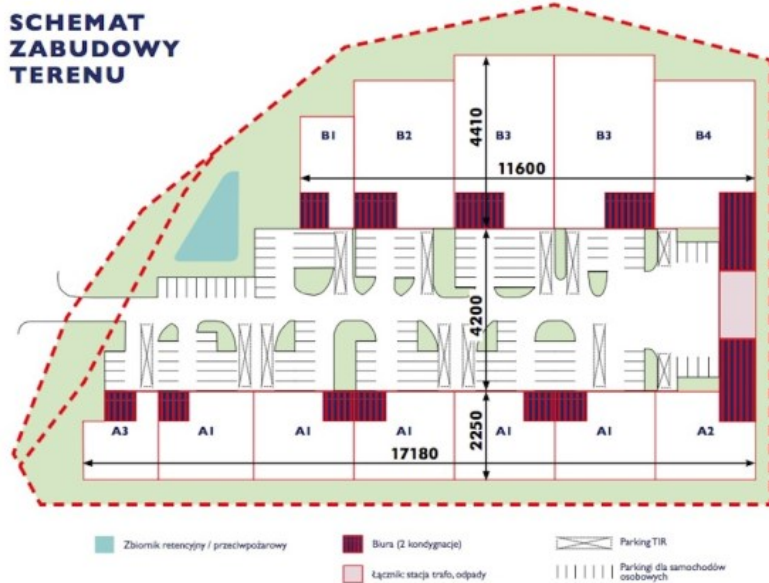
SCHEMAT
ZABUDOWY
TERENU

B1
B2
B3
B3
B4

4410
11600
4200
2250

A3
A1
A1
A1
A1
A1
A2

17180

Zbiornik retencyjny / przeciwpożarowy

Biura (2 kondygnacje)

Parking TIR

Łącznik: stacja trafo, odpady

Parkingi dla samochodów osobowych